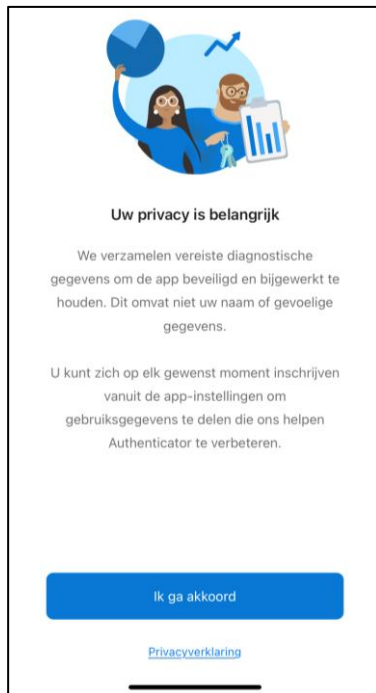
Uw privacy is belangrijk

We verzamelen vereiste diagnostische gegevens om de app beveiligd en bijgewerkt te houden. Dit omvat niet uw naam of gevoelige gegevens.

U kunt zich op elk gewenst moment inschrijven vanuit de app-instellingen om gebruiksgegevens te delen die ons helpen Authenticator te verbeteren.

Ik ga akkoord

Privacyverklaring